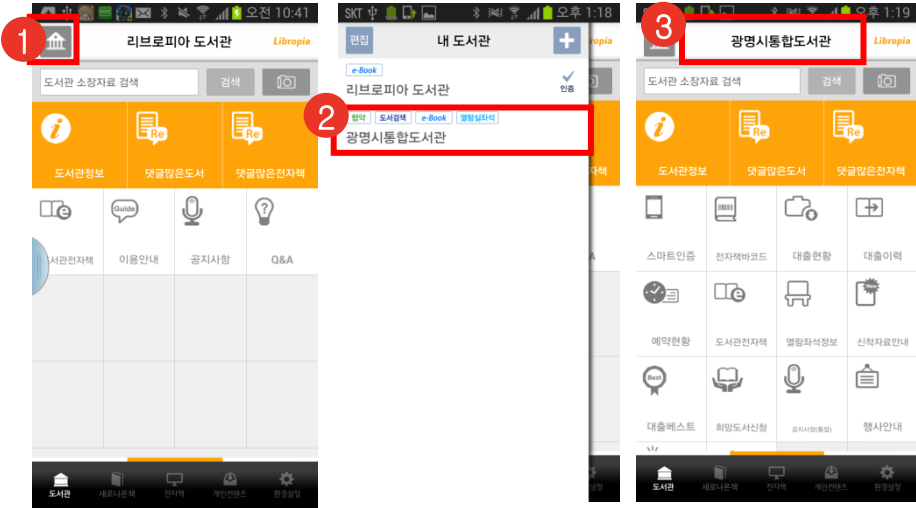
1

오전 10:41

리브로피아 도서관

Libropia

도서관 소장자료 검색

검색

도서관정보

댓글많은도서

댓글많은전자책

Guide

서관전자책

이용안내

공지사항

Q&A

도서관

새로나온책

전자책

개인컨텐츠

환경설정

SKT

오후 1:18

편집

내 도서관

+

e-Book

리브로피아 도서관

인증

2

협약

도서검색

e-Book

열람실좌석

광명시통합도서관

3

오후 1:19

광명시통합도서관

Libropia

도서관 소장자료 검색

검색

도서관정보

댓글많은도서

댓글많은전자책

스마트인증

전자책바코드

대출현황

대출이력

예약현황

도서관전자책

열람좌석정보

신착자료안내

Best

대출베스트

희망도서신청

공지사항(통합)

행사안내

도서관

새로나온책

전자책

개인컨텐츠

환경설정